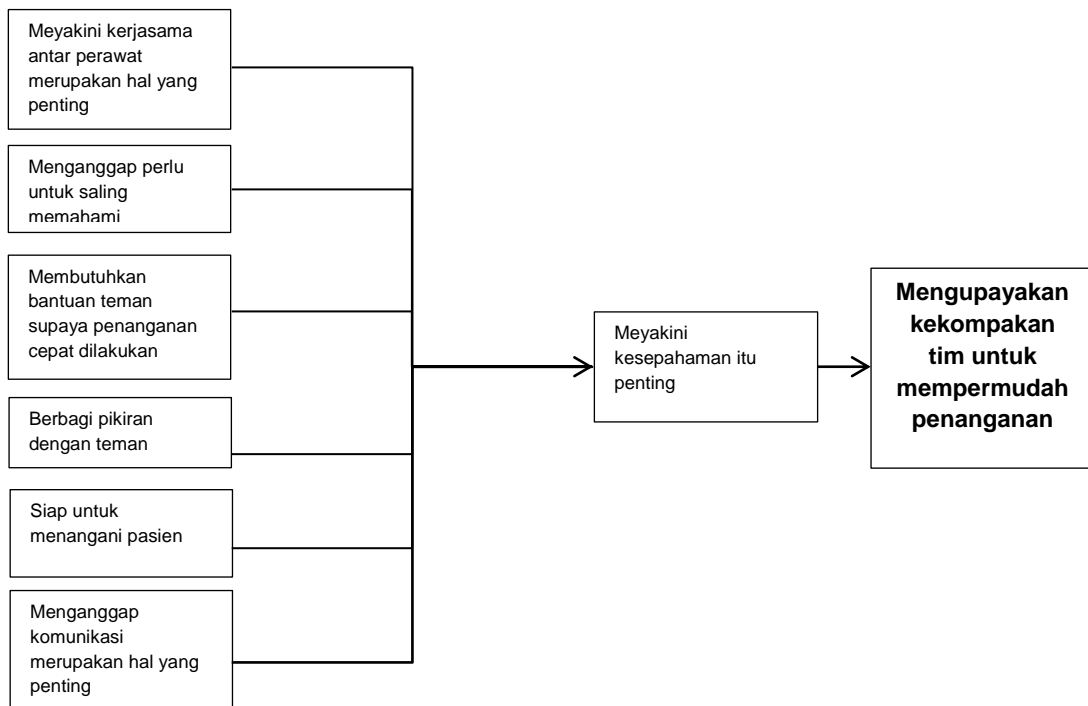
Meyakini kerjasama antar perawat merupakan hal yang penting

Menganggap perlu untuk saling memahami

Membutuhkan bantuan teman supaya penanganan cepat dilakukan

Berbagi pikiran dengan teman

Siap untuk menangani pasien

Menganggap komunikasi merupakan hal yang penting

Meyakini kesepahaman itu penting

**Mengupayakan kekompakan tim untuk mempermudah penanganan**